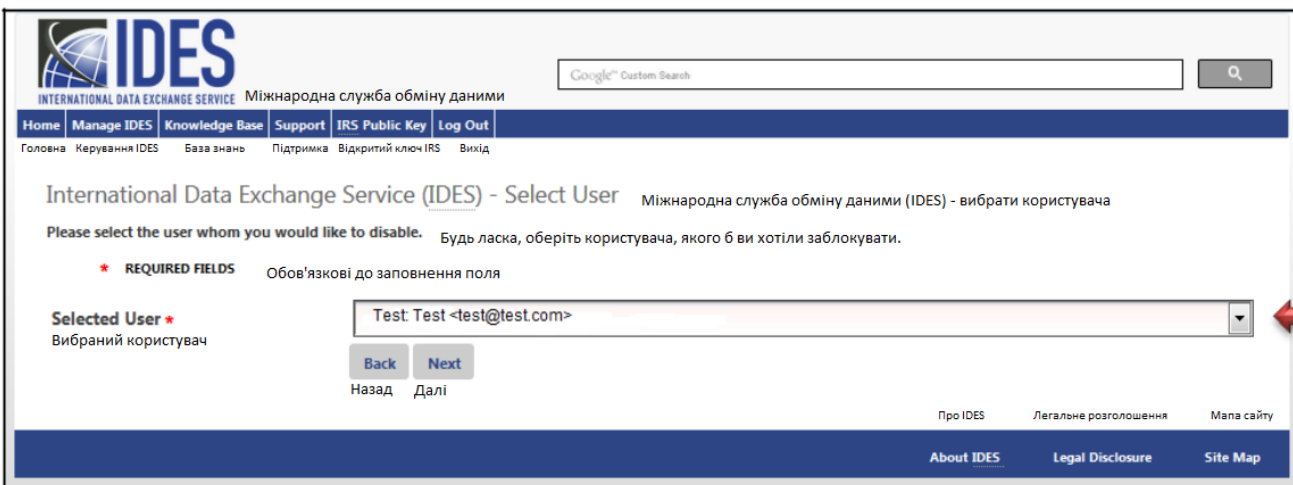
IDES
INTERNATIONAL DATA EXCHANGE SERVICE Міжнародна служба обміну даними

Google™ Custom Search

Home | Manage IDES | Knowledge Base | Support | IRS Public Key | Log Out
Головна Керування IDES База знань Підтримка Відкритий ключ IRS Вихід

International Data Exchange Service (IDES) - Select User Міжнародна служба обміну даними (IDES) - вибрати користувача

Please select the user whom you would like to disable. Будь ласка, оберіть користувача, якого б ви хотіли заблокувати.

* REQUIRED FIELDS Обов'язкові до заповнення поля

Selected User *
Вибраний користувач
Test: Test <test@test.com>

Back Next
Назад Далі

Про IDES Легальне розголошення Мапа сайту

About IDES Legal Disclosure Site Map